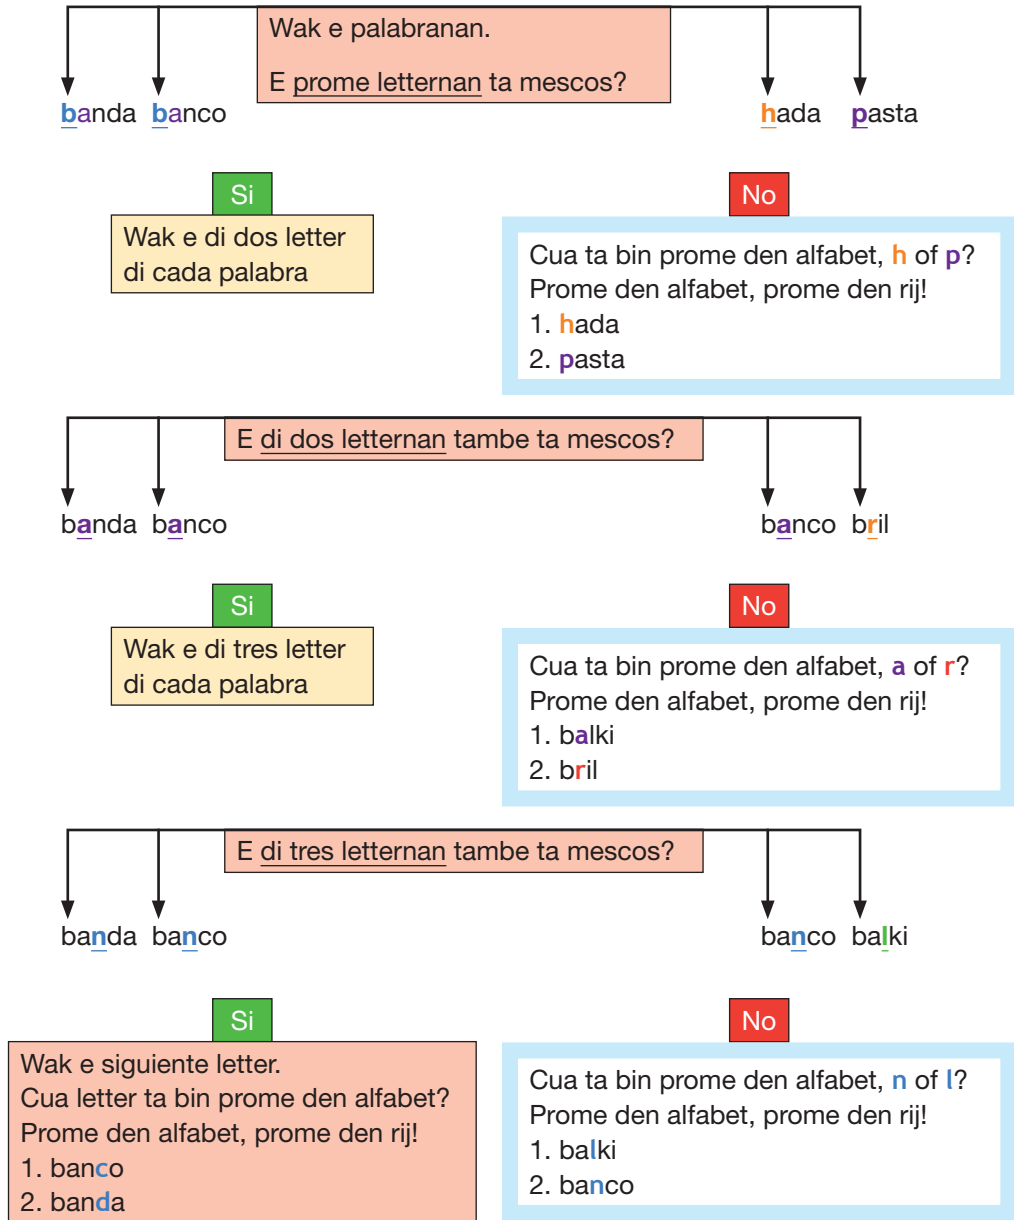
Wak e palabranan.

E prome letternan ta mescos?

banda banco

hada pasta

Si

Wak e di dos letter di cada palabra

No

Cua ta bin prome den alfabet, h of p?
Prome den alfabet, prome den rij!
1. hada
2. pasta

E di dos letternan tambe ta mescos?

banda banco

banco bril

Si

Wak e di tres letter di cada palabra

No

Cua ta bin prome den alfabet, a of r?
Prome den alfabet, prome den rij!
1. balki
2. bril

E di tres letternan tambe ta mescos?

banda banco

banco balki

Si

Wak e siguiente letter.
Cua letter ta bin prome den alfabet?
Prome den alfabet, prome den rij!
1. banco
2. banda

No

Cua ta bin prome den alfabet, n of l?
Prome den alfabet, prome den rij!
1. balki
2. banco